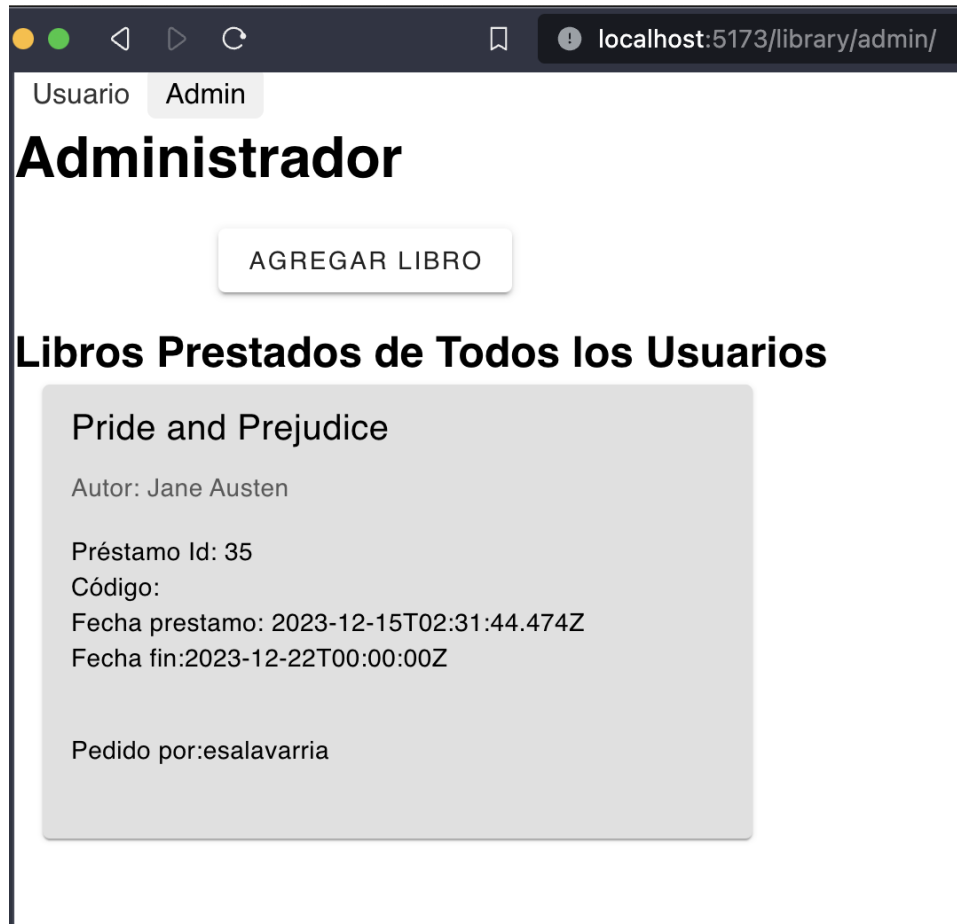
localhost:5173/library/admin/

Usuario Admin

Administrador

AGREGAR LIBRO

Libros Prestados de Todos los Usuarios

Pride and Prejudice

Autor: Jane Austen

Préstamo Id: 35
Código:
Fecha prestamo: 2023-12-15T02:31:44.474Z
Fecha fin:2023-12-22T00:00:00Z

Pedido por:esalavarria